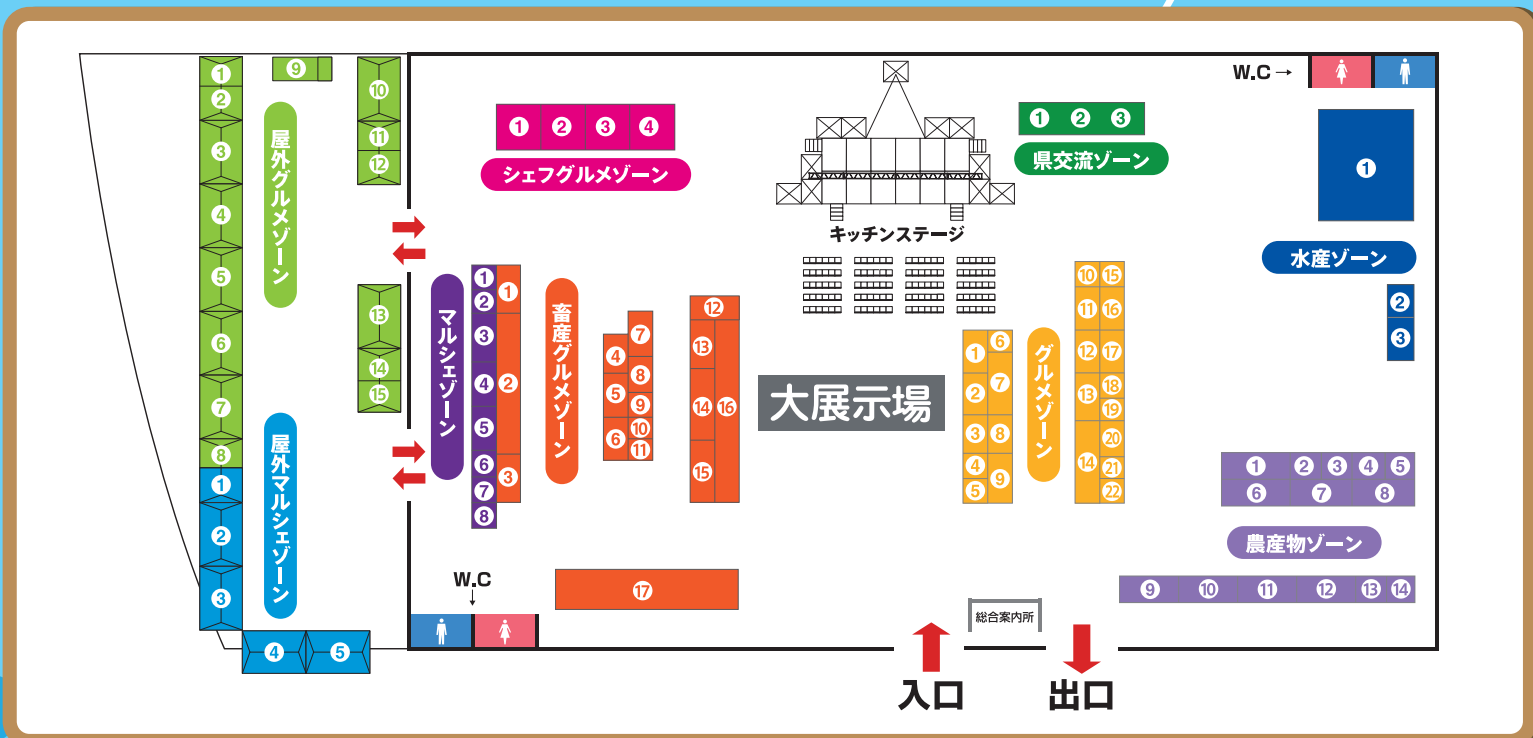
屋外グルメゾーン
1 2 3 4 5 6 7 8
9
10 11 12
13 14 15
屋外マルシェゾーン
1 2 3 4 5
シェフグルメゾーン
1 2 3 4
キッチンステージ
県交流ゾーン
1 2 3
W.C →
1
水産ゾーン
2
3
マルシェゾーン
1 2 3 4 5 6 7 8
1 2 3
畜産グルメゾーン
4 5 6 7 8 9 10 11
12 13 14 15 16
大展示場
1 2 3 4 5 6 7 8 9
グルメゾーン
10 11 12 13 14 15 16 17 18 19 20 21 22
1 2 3 4 5
6 7 8
農産物ゾーン
9 10 11 12 13 14
W.C
17
総合案内所
入口
出口